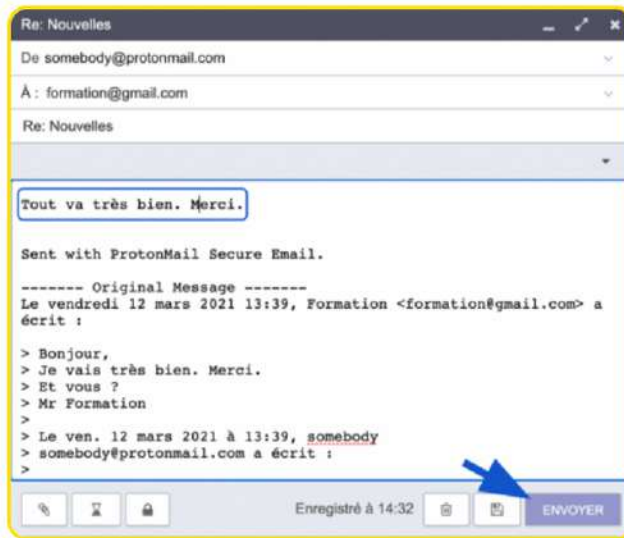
Re: Nouvelles

De somebody@protonmail.com

À : formation@gmail.com

Re: Nouvelles

Tout va très bien. Merci.

Sent with ProtonMail Secure Email.

------- Original Message -------
Le vendredi 12 mars 2021 13:39, Formation <formation@gmail.com> a écrit :

> Bonjour,
> Je vais très bien. Merci.
> Et vous ?
> Mr Formation
>
> Le ven. 12 mars 2021 à 13:39, somebody
> somebody@protonmail.com a écrit :
>

Enregistré à 14:32

ENVOYER